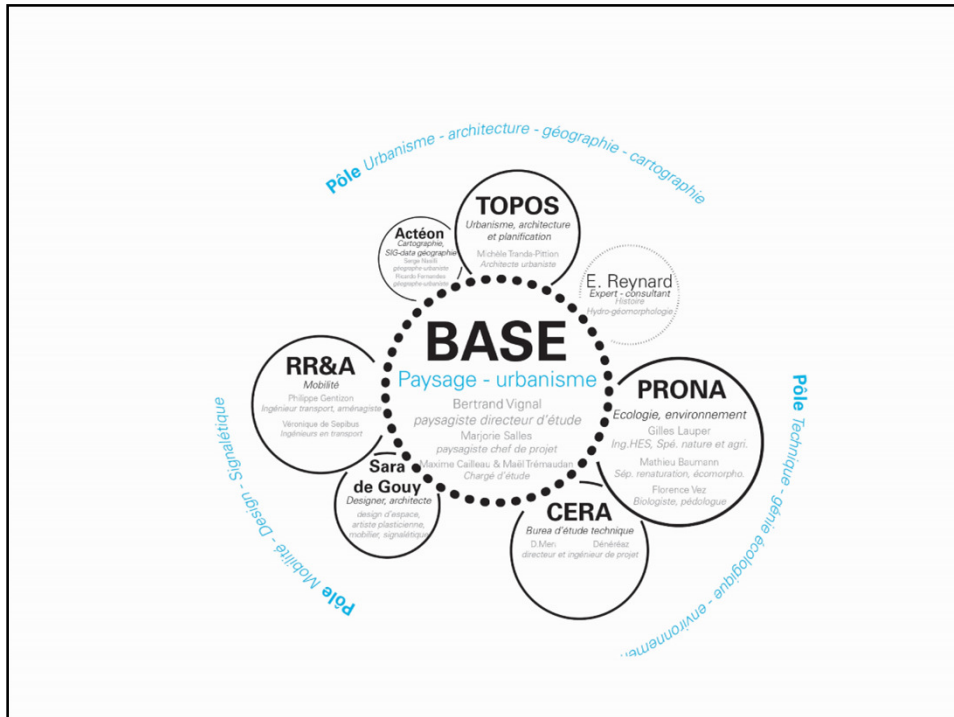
Pôle Urbanisme - architecture - géographie - cartographie

TOPOS
Urbanisme, architecture et planification
Michèle Tranda-Pittion
Architecte urbaniste

Actéon
Cartographie, SIG-data géographie
Serge Nicolli
géographe-urbaniste
Ricardo Fernandes
géographe-urbaniste

E. Reynard
Expert - consultant
Histoire
Hydro-géomorphologie

BASE
Paysage - urbanisme
Bertrand Vignal
paysagiste directeur d'étude
Marjorie Salles
paysagiste chef de projet
Maxime Cailleau & Maël Trémaudan
Chargé d'étude

RR&A
Mobilité
Philippe Gentizon
Ingénieur transport, aménagiste
Véronique de Sepibus
Ingénieurs en transport

PRONA
Ecologie, environnement
Gilles Lauper
Ing.HES, Spé. nature et agri.
Mathieu Baumann
Sép. renaturation, écomorpho.
Florence Vez
Biologiste, pédologue

Sara de Gouy
Designer, architecte
design d'espace, artiste plasticienne, mobilier, signalétique

CERA
Burea d'étude technique
D.Men Dénéréaz
directeur et ingénieur de projet

Pôle Technique - génie écologique - environnement

Pôle Mobilité - Design - Signalétique